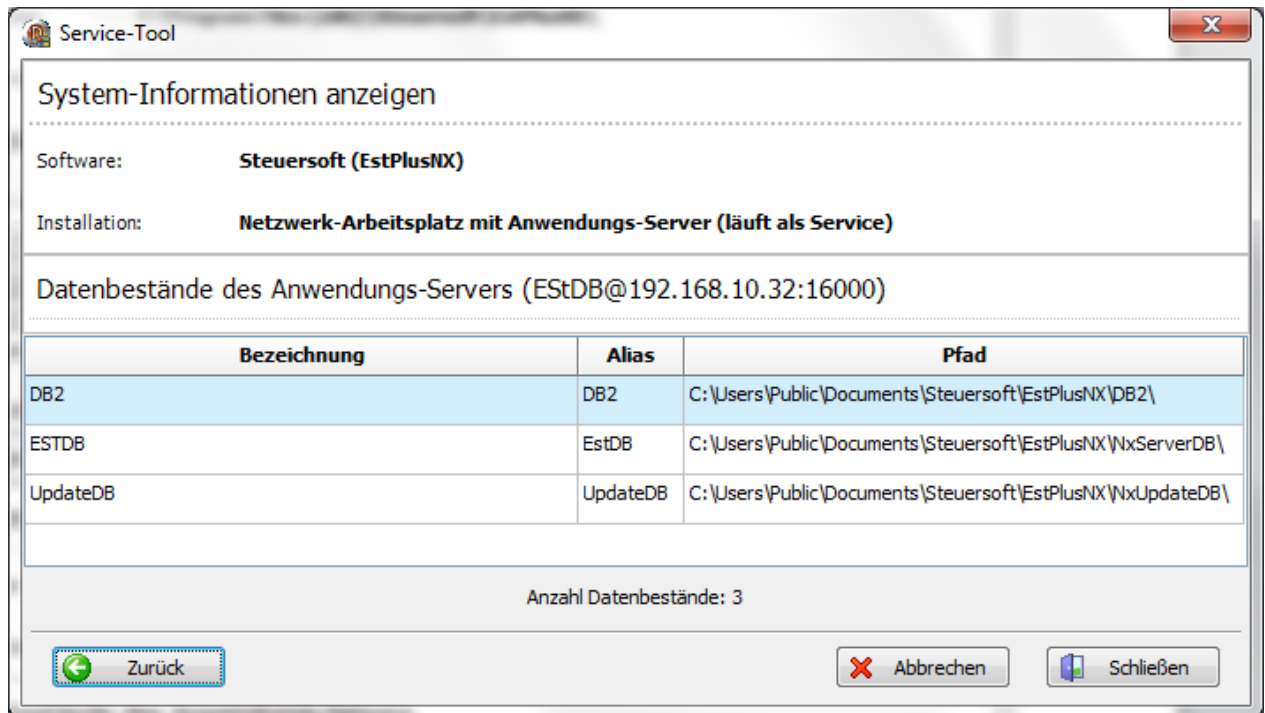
Service-Tool

System-Informationen anzeigen

Software: Steuersoft (EstPlusNX)

Installation: Netzwerk-Arbeitsplatz mit Anwendungs-Server (läuft als Service)

Datenbestände des Anwendungs-Servers (EStDB@192.168.10.32:16000)

| Bezeichnung | Alias | Pfad |
|---|---|---|
| DB2 | DB2 | C:\Users\Public\Documents\Steuersoft\EstPlusNX\DB2\ |
| ESTDB | EstDB | C:\Users\Public\Documents\Steuersoft\EstPlusNX\NxServerDB\ |
| UpdateDB | UpdateDB | C:\Users\Public\Documents\Steuersoft\EstPlusNX\NxUpdateDB\ |

Anzahl Datenbestände: 3

Zurück

Abbrechen

Schließen